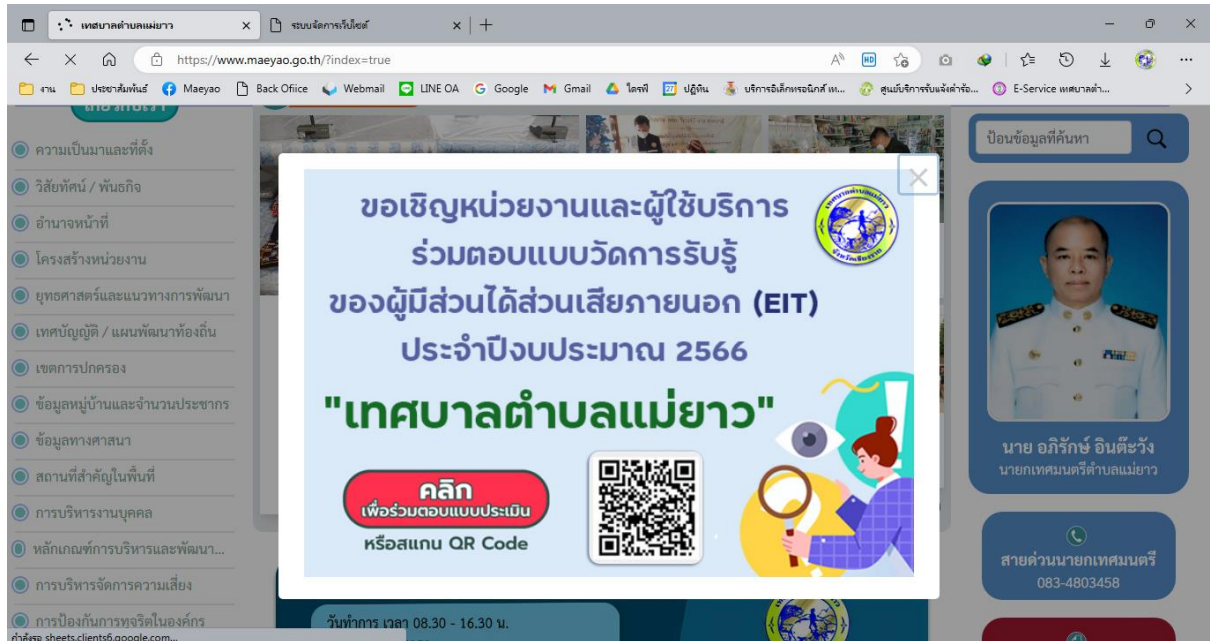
เทศบาลตำบลแม่ยาว ×
ระบบจัดการเว็บไซต์ ×
+

https://www.maeyao.go.th/?index=true

งาน
ประชาสัมพันธ์
Maeyao
Back Ofiice
Webmail
LINE OA
Google
Gmail
ไดรฟ์
ปฏิทิน
บริการอิเล็กทรอนิกส์ เท...
ศูนย์บริการรับแจ้งคำร้อ...
E-Service เทศบาลตำ...

ความเป็นมาและที่ตั้ง
วิสัยทัศน์ / พันธกิจ
อำนาจหน้าที่
โครงสร้างหน่วยงาน
ยุทธศาสตร์และแนวทางการพัฒนา
เทศบัญญัติ / แผนพัฒนาท้องถิ่น
เขตการปกครอง
ข้อมูลหมู่บ้านและจำนวนประชากร
ข้อมูลทางศาสนา
สถานที่สำคัญในพื้นที่
การบริหารงานบุคคล
หลักเกณฑ์การบริหารและพัฒนา...
การบริหารจัดการความเสี่ยง
การป้องกันการทุจริตในองค์กร

ขอเชิญหน่วยงานและผู้ใช้บริการ
ร่วมตอบแบบวัดการรับรู้
ของผู้มีส่วนได้ส่วนเสียภายนอก (EIT)
ประจำปีงบประมาณ 2566
"เทศบาลตำบลแม่ยาว"

คลิก
เพื่อร่วมตอบแบบประเมิน
หรือสแกน QR Code

ป้อนข้อมูลที่ค้นหา

นาย อภิรักษ์ อินต๊ะวัง
นายกเทศมนตรีตำบลแม่ยาว

สายด่วนนายกเทศมนตรี
083-4803458

วันทำการ เวลา 08.30 - 16.30 น.

กำลังรอ sheets.clients6.google.com...